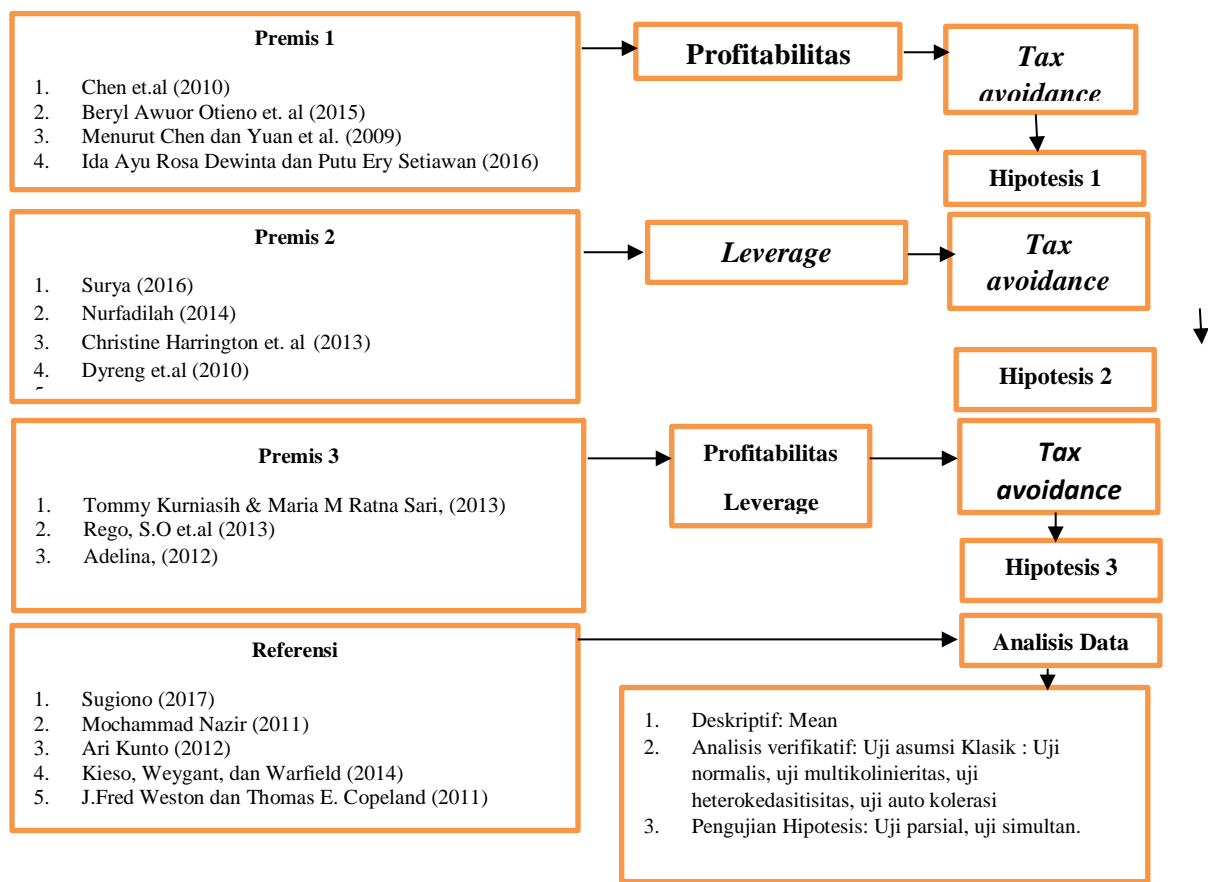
Premis 1

1. Chen et.al (2010)
2. Beryl Awuor Otieno et. al (2015)
3. Menurut Chen dan Yuan et al. (2009)
4. Ida Ayu Rosa Dewinta dan Putu Ery Setiawan (2016)

Profitabilitas

Tax avoidance

Hipotesis 1

Premis 2

1. Surya (2016)
2. Nurfadilah (2014)
3. Christine Harrington et. al (2013)
4. Dyreng et.al (2010)

Leverage

Tax avoidance

Hipotesis 2

Premis 3

1. Tommy Kurniasih & Maria M Ratna Sari, (2013)
2. Rego, S.O et.al (2013)
3. Adelina, (2012)

Profitabilitas

Leverage

Tax avoidance

Hipotesis 3

Referensi

1. Sugiono (2017)
2. Mochammad Nazir (2011)
3. Ari Kunto (2012)
4. Kieso, Weygant, dan Warfield (2014)
5. J.Fred Weston dan Thomas E. Copeland (2011)

Analisis Data

1. Deskriptif: Mean
2. Analisis verifikatif: Uji asumsi Klasik : Uji normalis, uji multikolinieritas, uji heterokedasitisitas, uji auto kolerasi
3. Pengujian Hipotesis: Uji parsial, uji simultan.